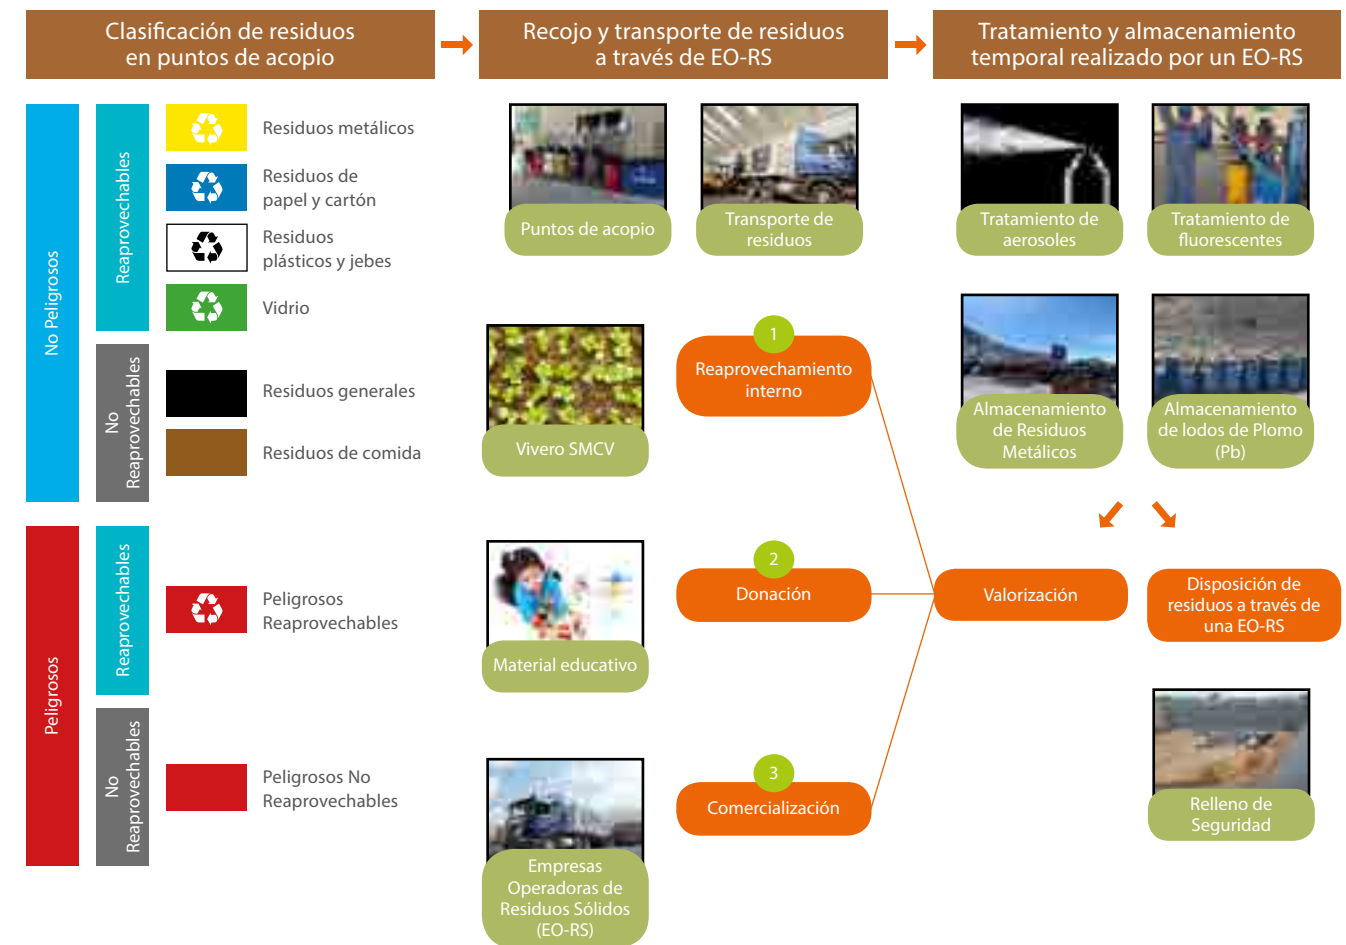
Clasificación de residuos en puntos de acopio

Recojo y transporte de residuos a través de EO-RS

Tratamiento y almacenamiento temporal realizado por un EO-RS

No Peligrosos

Reaprovechables

Residuos metálicos

Residuos de papel y cartón

Residuos plásticos y jebes

Vidrio

No Reaprovechables

Residuos generales

Residuos de comida

Peligrosos

Reaprovechables

Peligrosos Reaprovechables

No Reaprovechables

Peligrosos No Reaprovechables

Puntos de acopio

Transporte de residuos

Tratamiento de aerosoles

Tratamiento de fluorescentes

Vivero SMCV

1

Reaprovechamiento interno

Almacenamiento de Residuos Metálicos

Almacenamiento de lodos de Plomo (Pb)

Material educativo

2

Donación

Valorización

Disposición de residuos a través de una EO-RS

Empresas Operadoras de Residuos Sólidos (EO-RS)

3

Comercialización

Relleno de Seguridad